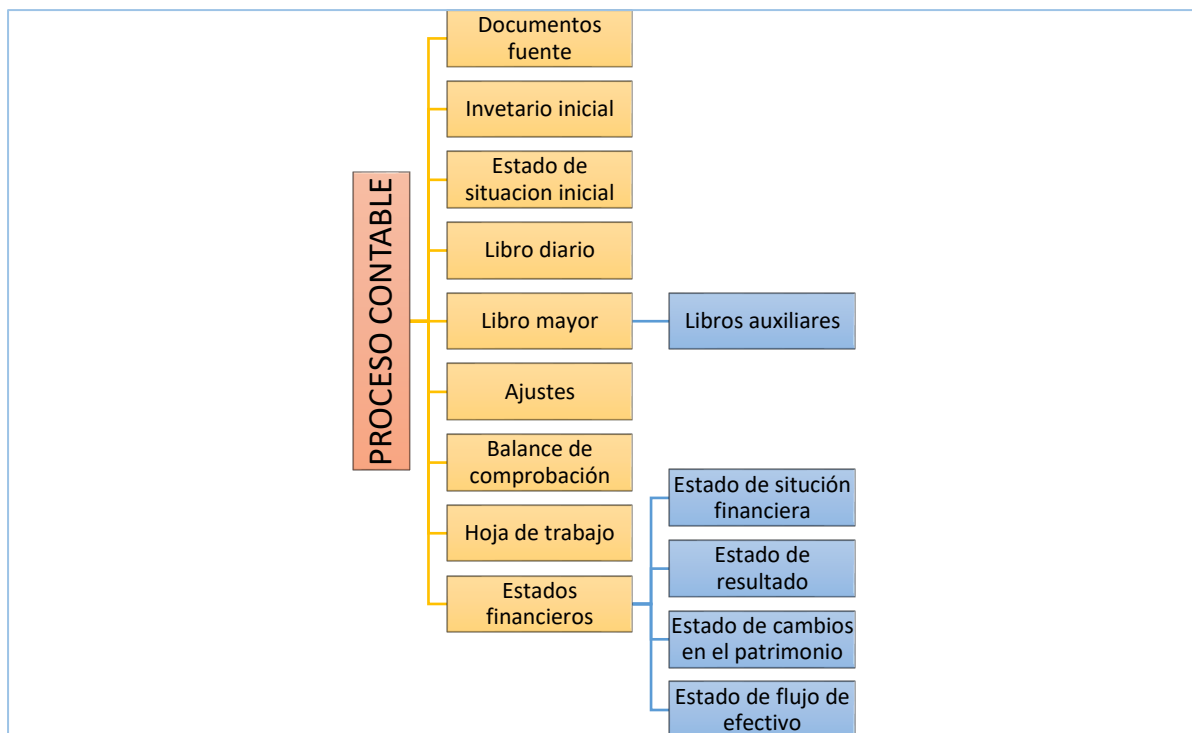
PROCESO CONTABLE

Documentos fuente

Invetario inicial

Estado de situacion inicial

Libro diario

Libro mayor

Libros auxiliares

Ajustes

Balance de comprobación

Hoja de trabajo

Estados financieros

Estado de situción financiera

Estado de resultado

Estado de cambios en el patrimonio

Estado de flujo de efectivo